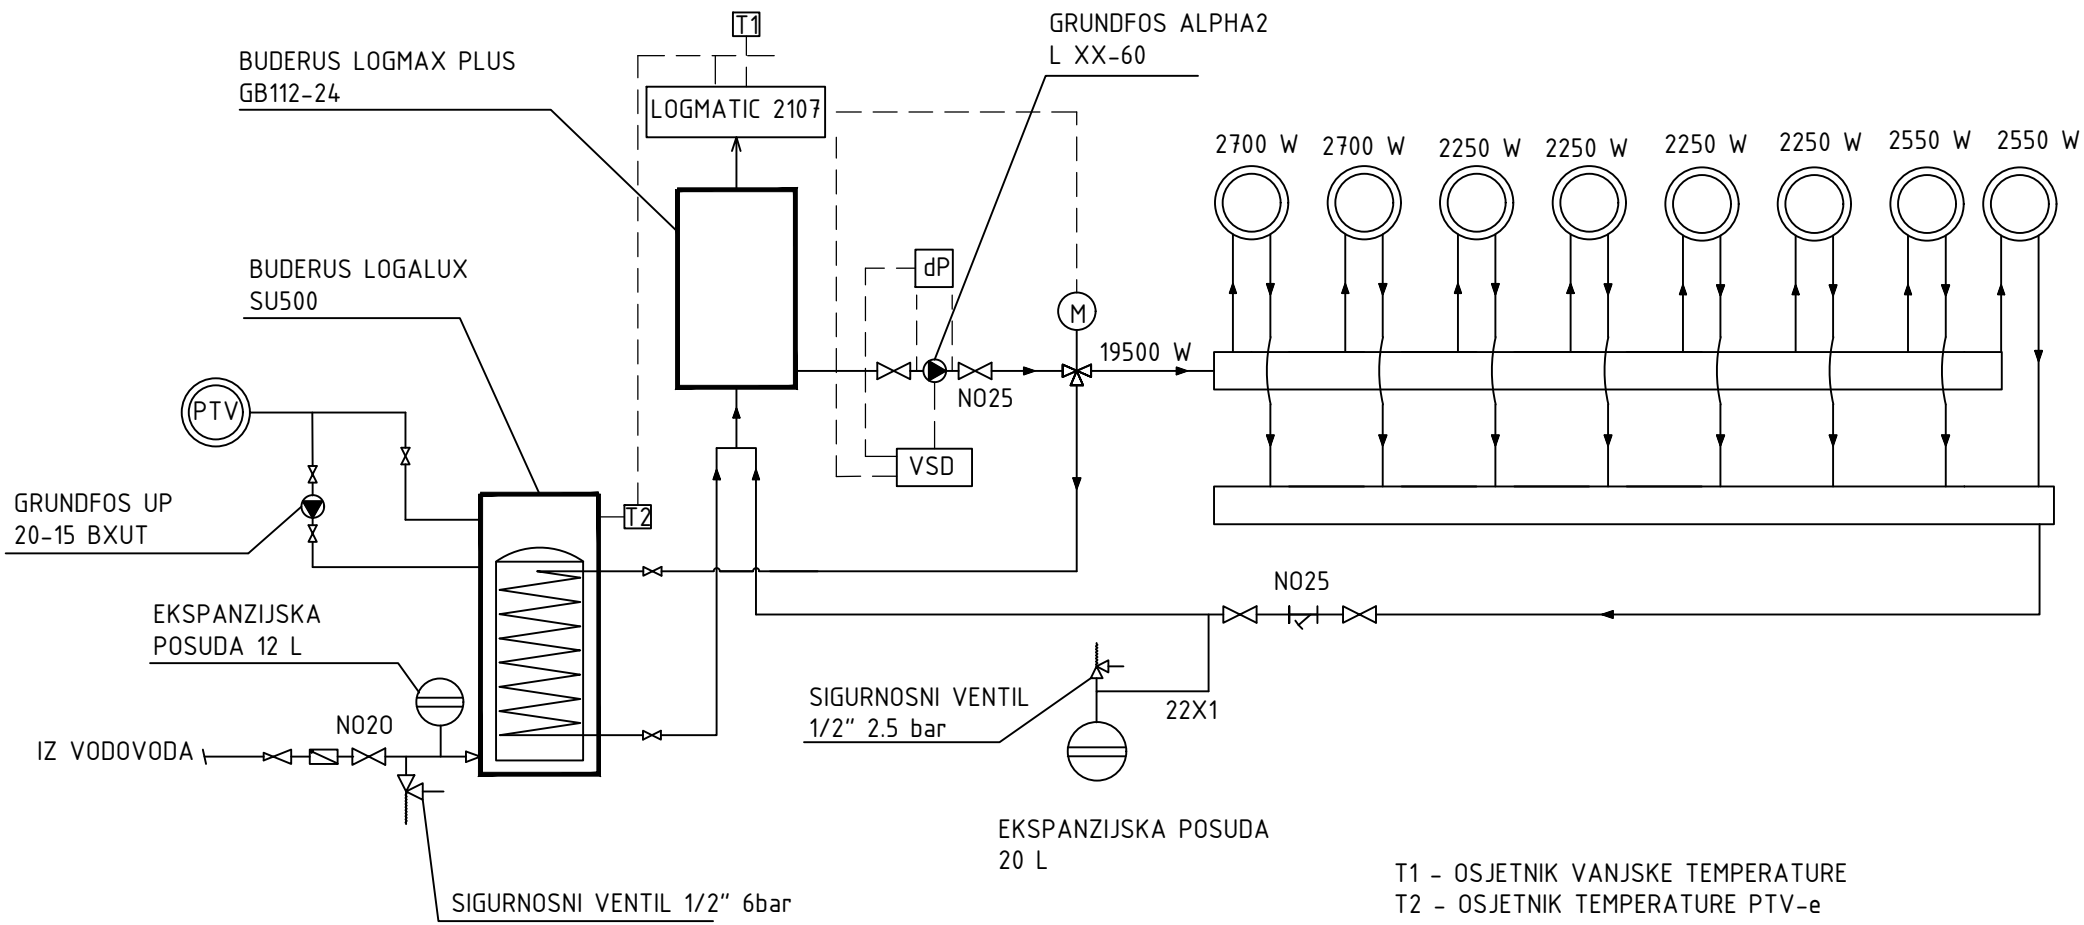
T1

GRUNDFOS ALPHA2
L XX-60

BUDERUS LOGMAX PLUS
GB112-24

LOGMATIC 2107

2700 W 2700 W 2250 W 2250 W 2250 W 2250 W 2550 W 2550 W

BUDERUS LOGALUX
SU500

dP

M

19500 W

NO25

PTV

VSD

GRUNDFOS UP
20-15 BXUT

T2

NO25

EKSPANZIJSKA
POSUDA 12 L

SIGURNOSNI VENTIL
1/2" 2.5 bar

22X1

NO20

IZ VODOVODA

EKSPANZIJSKA POSUDA
20 L

T1 - OSJETNIK VANJSKE TEMPERATURE
T2 - OSJETNIK TEMPERATURE PTV-e

SIGURNOSNI VENTIL 1/2" 6bar